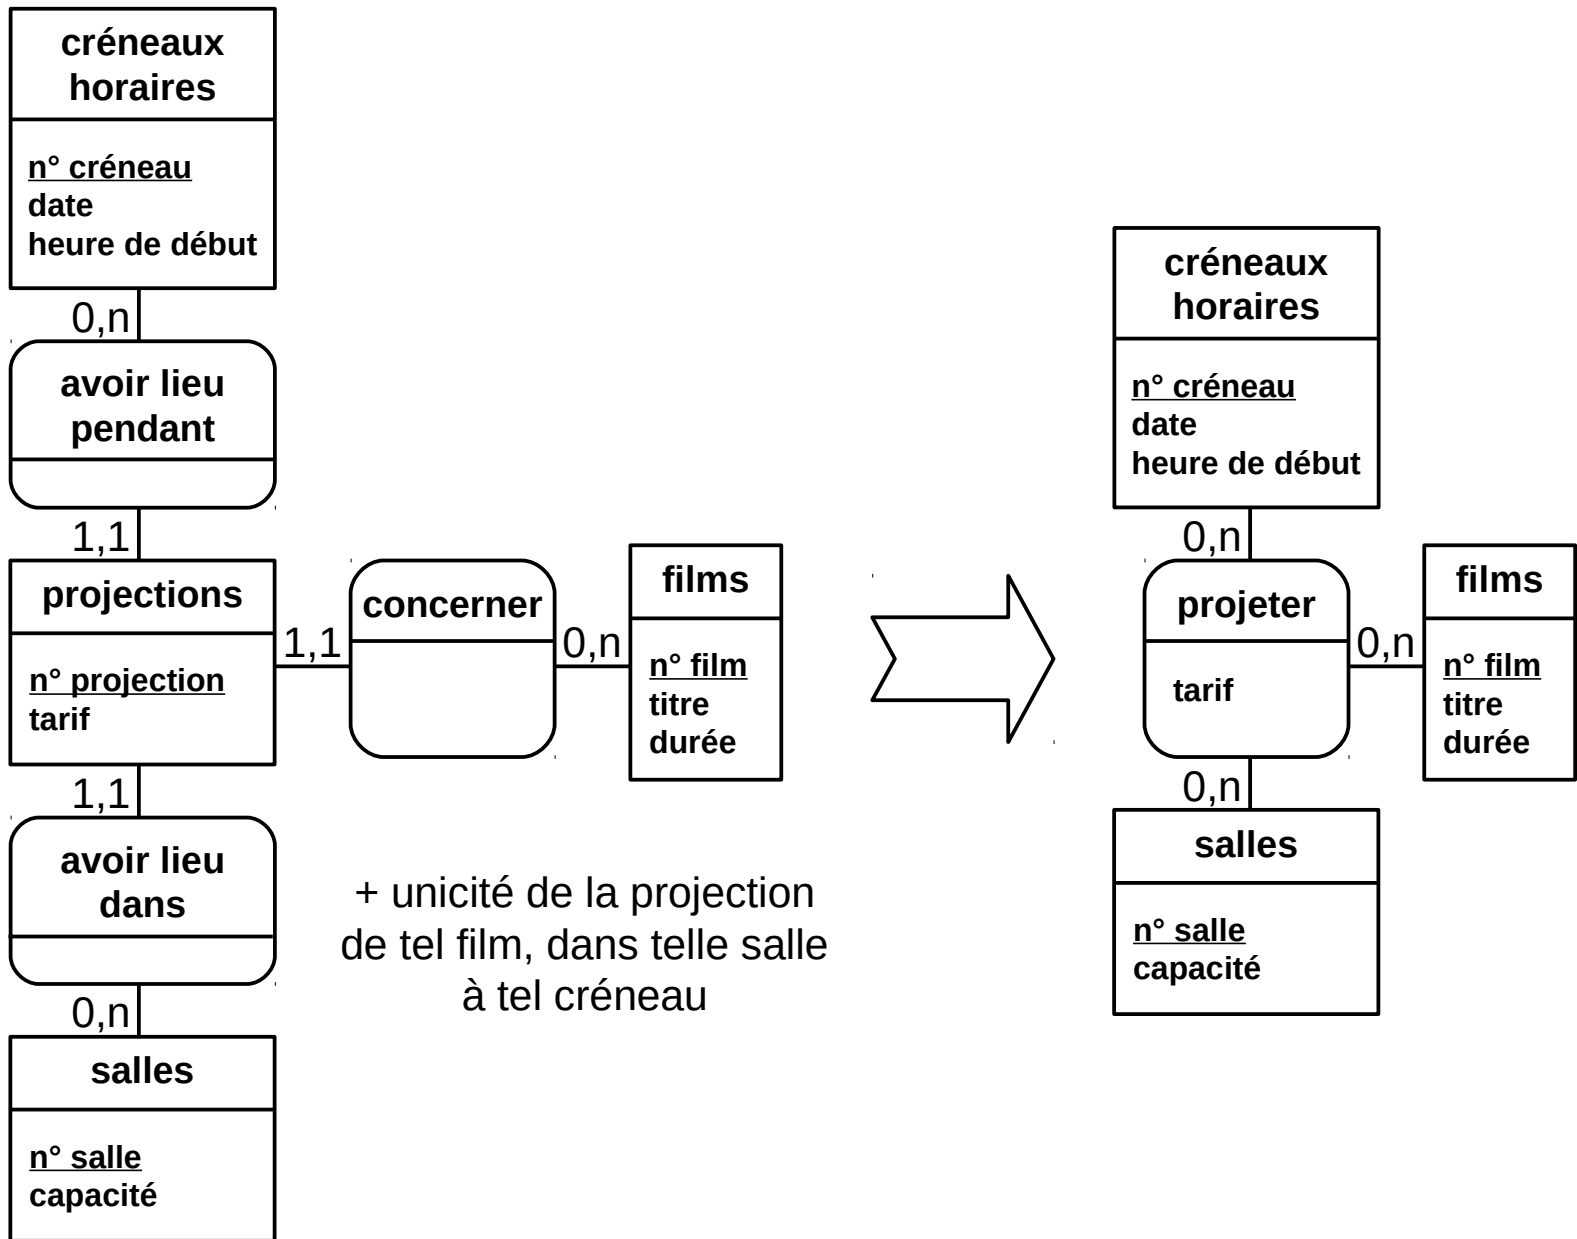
créneaux horaires

n° créneau
date
heure de début

0,n

avoir lieu pendant

1,1

projections

n° projection
tarif

1,1

concerner

0,n

films

n° film
titre
durée

1,1

avoir lieu dans

0,n

salles

n° salle
capacité

+ unicité de la projection de tel film, dans telle salle à tel créneau

créneaux horaires

n° créneau
date
heure de début

0,n

projeter

tarif

0,n

films

n° film
titre
durée

0,n

salles

n° salle
capacité